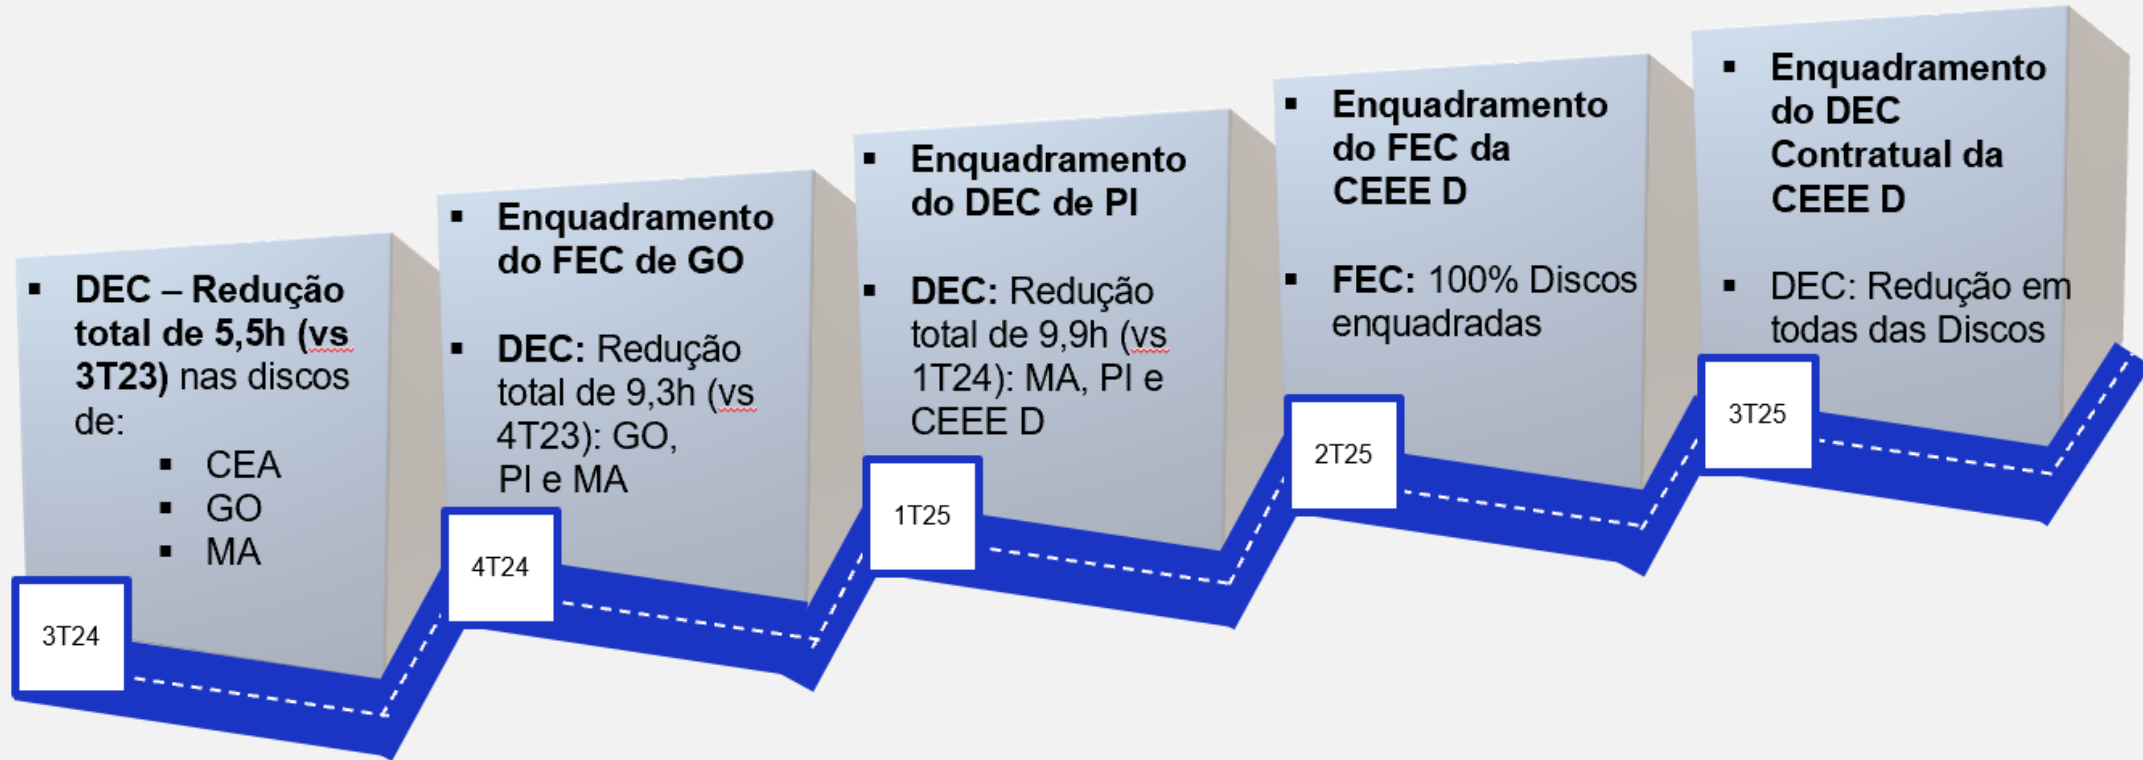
▪ DEC – Redução total de 5,5h (vs 3T23) nas discos de:
▪ CEA
▪ GO
▪ MA

3T24

▪ Enquadramento do FEC de GO

▪ DEC: Redução total de 9,3h (vs 4T23): GO, PI e MA

4T24

▪ Enquadramento do DEC de PI

▪ DEC: Redução total de 9,9h (vs 1T24): MA, PI e CEEE D

1T25

▪ Enquadramento do FEC da CEEE D

▪ FEC: 100% Discos enquadradas

2T25

▪ Enquadramento do DEC Contratual da CEEE D

▪ DEC: Redução em todas das Discos

3T25